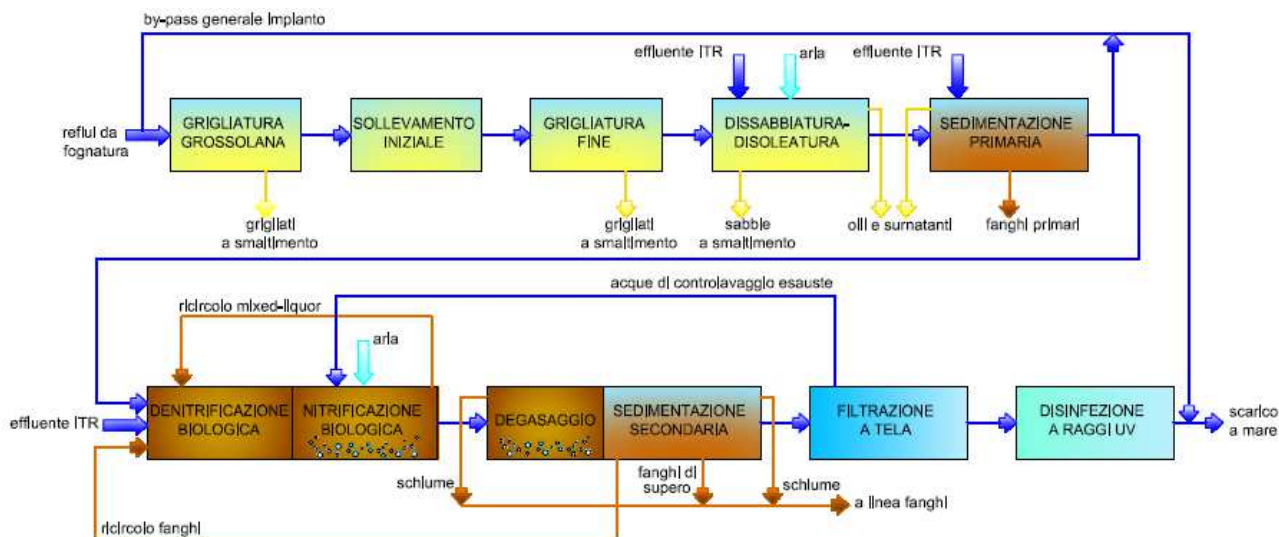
by-pass generale impianto

reflui da fognatura

GRIGLIATURA GROSSOLANA

SOLLEVAMENTO INIZIALE

GRIGLIATURA FINE

effluente ITR

aria

DISSABBIATURA-DISOLEATURA

effluente ITR

SEDIMENTAZIONE PRIMARIA

grigliati a smaltimento

grigliati a smaltimento

sabbie a smaltimento

olii e surnatanti

fanghi primari

acque di controlavaggio esauste

ricircolo mixed-liquor

aria

effluente ITR

DENITRIFICAZIONE BIOLOGICA

NITRIFICAZIONE BIOLOGICA

DEGASAGGIO

SEDIMENTAZIONE SECONDARIA

FILTRAZIONE A TELA

DISINFEZIONE A RAGGI UV

scarico a mare

schiume

fanghi di supero

schiume

a linea fanghi

ricircolo fanghi